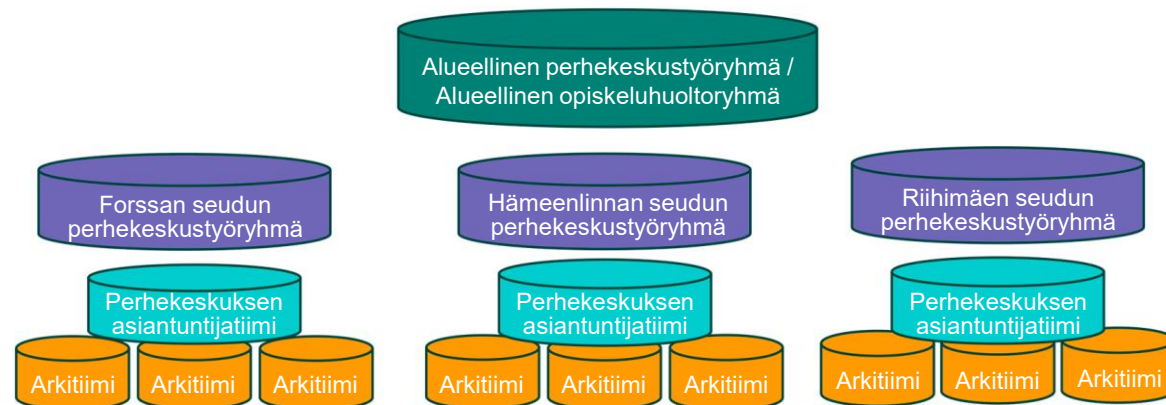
Alueellinen perhekeskustyöryhmä / Alueellinen opiskeluhuoltoryhmä

Forssan seudun perhekeskustyöryhmä

Perhekeskuksen asiantuntijatiimi

Arkitiimi

Arkitiimi

Arkitiimi

Hämeenlinnan seudun perhekeskustyöryhmä

Perhekeskuksen asiantuntijatiimi

Arkitiimi

Arkitiimi

Arkitiimi

Riihimäen seudun perhekeskustyöryhmä

Perhekeskuksen asiantuntijatiimi

Arkitiimi

Arkitiimi

Arkitiimi